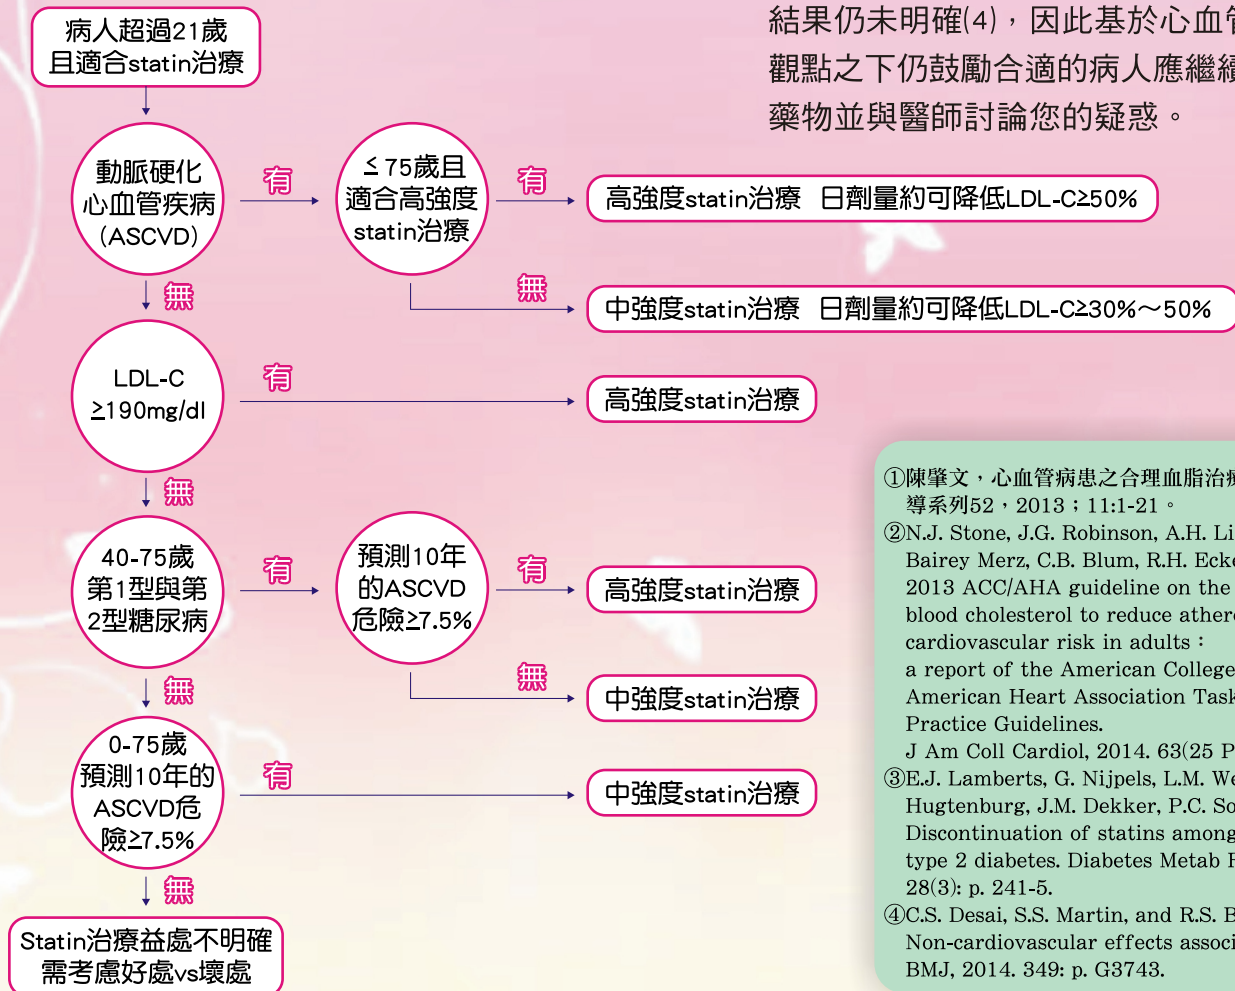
結果仍未明確(4)，因此基於心血
觀點之下仍鼓勵合適的病人應繼續
藥物並與醫師討論您的疑惑。

病人超過21歲
且適合statin治療

動脈硬化
心血管疾病
(ASCVD)

有

≤75歲且
適合高強度
statin治療

有

高強度statin治療　日劑量約可降低LDL-C≥50%

無

中強度statin治療　日劑量約可降低LDL-C≥30%～50%

無

LDL-C
≥190mg/dl

有

高強度statin治療

無

40-75歲
第1型與第
2型糖尿病

有

預測10年
的ASCVD
危險≥7.5%

有

高強度statin治療

無

中強度statin治療

無

0-75歲
預測10年的
ASCVD危
險≥7.5%

有

中強度statin治療

無

Statin治療益處不明確
需考慮好處vs壞處

①陳肇文，心血管病患之合理血脂治
導系列52，2013；11:1-21。
②N.J. Stone, J.G. Robinson, A.H. Li
Bairey Merz, C.B. Blum, R.H. Ecke
2013 ACC/AHA guideline on the
blood cholesterol to reduce ather
cardiovascular risk in adults：
a report of the American College
American Heart Association Task
Practice Guidelines.
J Am Coll Cardiol, 2014. 63(25 P
③E.J. Lamberts, G. Nijpels, L.M. We
Hugtenburg, J.M. Dekker, P.C. So
Discontinuation of statins among
type 2 diabetes. Diabetes Metab F
28(3): p. 241-5.
④C.S. Desai, S.S. Martin, and R.S. B
Non-cardiovascular effects associ
BMJ, 2014. 349: p. G3743.